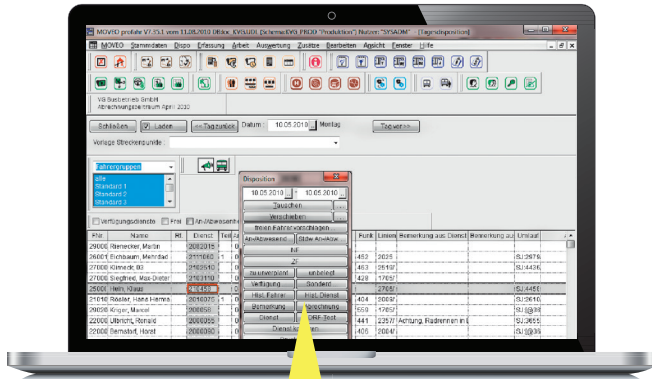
MOVEO profile V7.35.1 vom 11.08.2010 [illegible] "Produktion" Nutzer "SYSADM" [Tagesdisposition]

MOVEO Stammdaten Dispo Erfassung Arbeit Auswertung Zusätze Bearbeiten Ansicht Fenster Hilfe

VB Busbetrieb GmbH
Abrechnungszeitraum April 2010

Schließen | Laden | << Tag zurück | Datum: 10.05.2010 | Montag | Tag vor >>

Vorlage Streckenpunkte:

Fahrergruppen
alle
Standard 1
Standard 2
Standard 3

Verfügungsdienste | Frei | An-/Abwesenheit

Disposition
10.05.2010 | 10.05.2010
Tauschen
Verschieben
Brenn Fahrervorschlagen
An-/Abwesend | Stdw An-/Abw
FW
ZF
zu unverplant | unbelegt
Verfügung | Sonderd.
Hist. Fahrer | Hist. Dienst
Bemerkung | Berechnung
Dienst | ORF-Text
Dienstabtausch

| P.Nr. | Name | Rt. | Dienst |
|---|---|---|---|
| 29000 | Rieneker, Martin | | 2082016 |
| 26001 | Eichbaum, Mehrdad | | 2111002 |
| 27000 | Klimeck, Bill | | 2103010 |
| 27000 | Siegfried, Max-Dieter | | 2103110 |
| 25001 | Heim, Klaus | | 2101450 |
| 29000 | Rödler, Hans Herma. | | 2010075 |
| 29000 | Kröger, Marcel | | 200058 |
| 22000 | Ulbricht, Ronald | | 200055 |
| 22000 | Bernsdorf, Horst | | 200060 |

| Punkt | Linien | Bemerkung aus Dienst | Bemerkung aus | Umlauf |
|---|---|---|---|---|
| 452 | 2035 | | | SJ2679 |
| 463 | 2510/ | | | SJ4436 |
| 428 | 1765/ | | | |
| | 2765/ | | | SJ4450 |
| 404 | 2060/ | | | SJ2610 |
| 550 | 1765/ | | | SJ@30 |
| 441 | 2357/ | Achtung, Radrennen in L | | SJ3655 |
| 405 | 2004/ | | | SJ@35 |